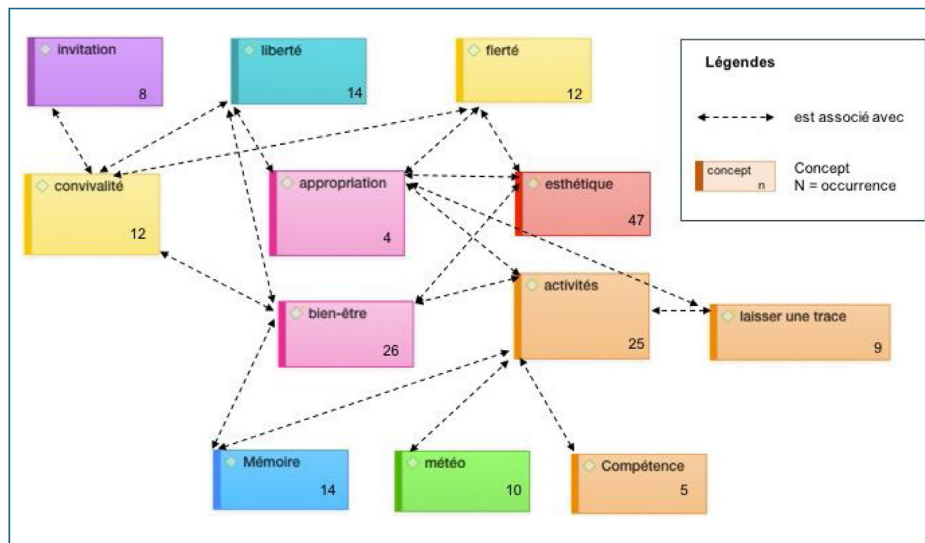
invitation
8

liberté
14

fierté
12

Légendes

est associé avec

concept
n

Concept
N = occurrence

convivalité
12

appropriation
4

esthétique
47

activités
25

laisser une trace
9

bien-être
26

Mémoire
14

météo
10

Compétence
5